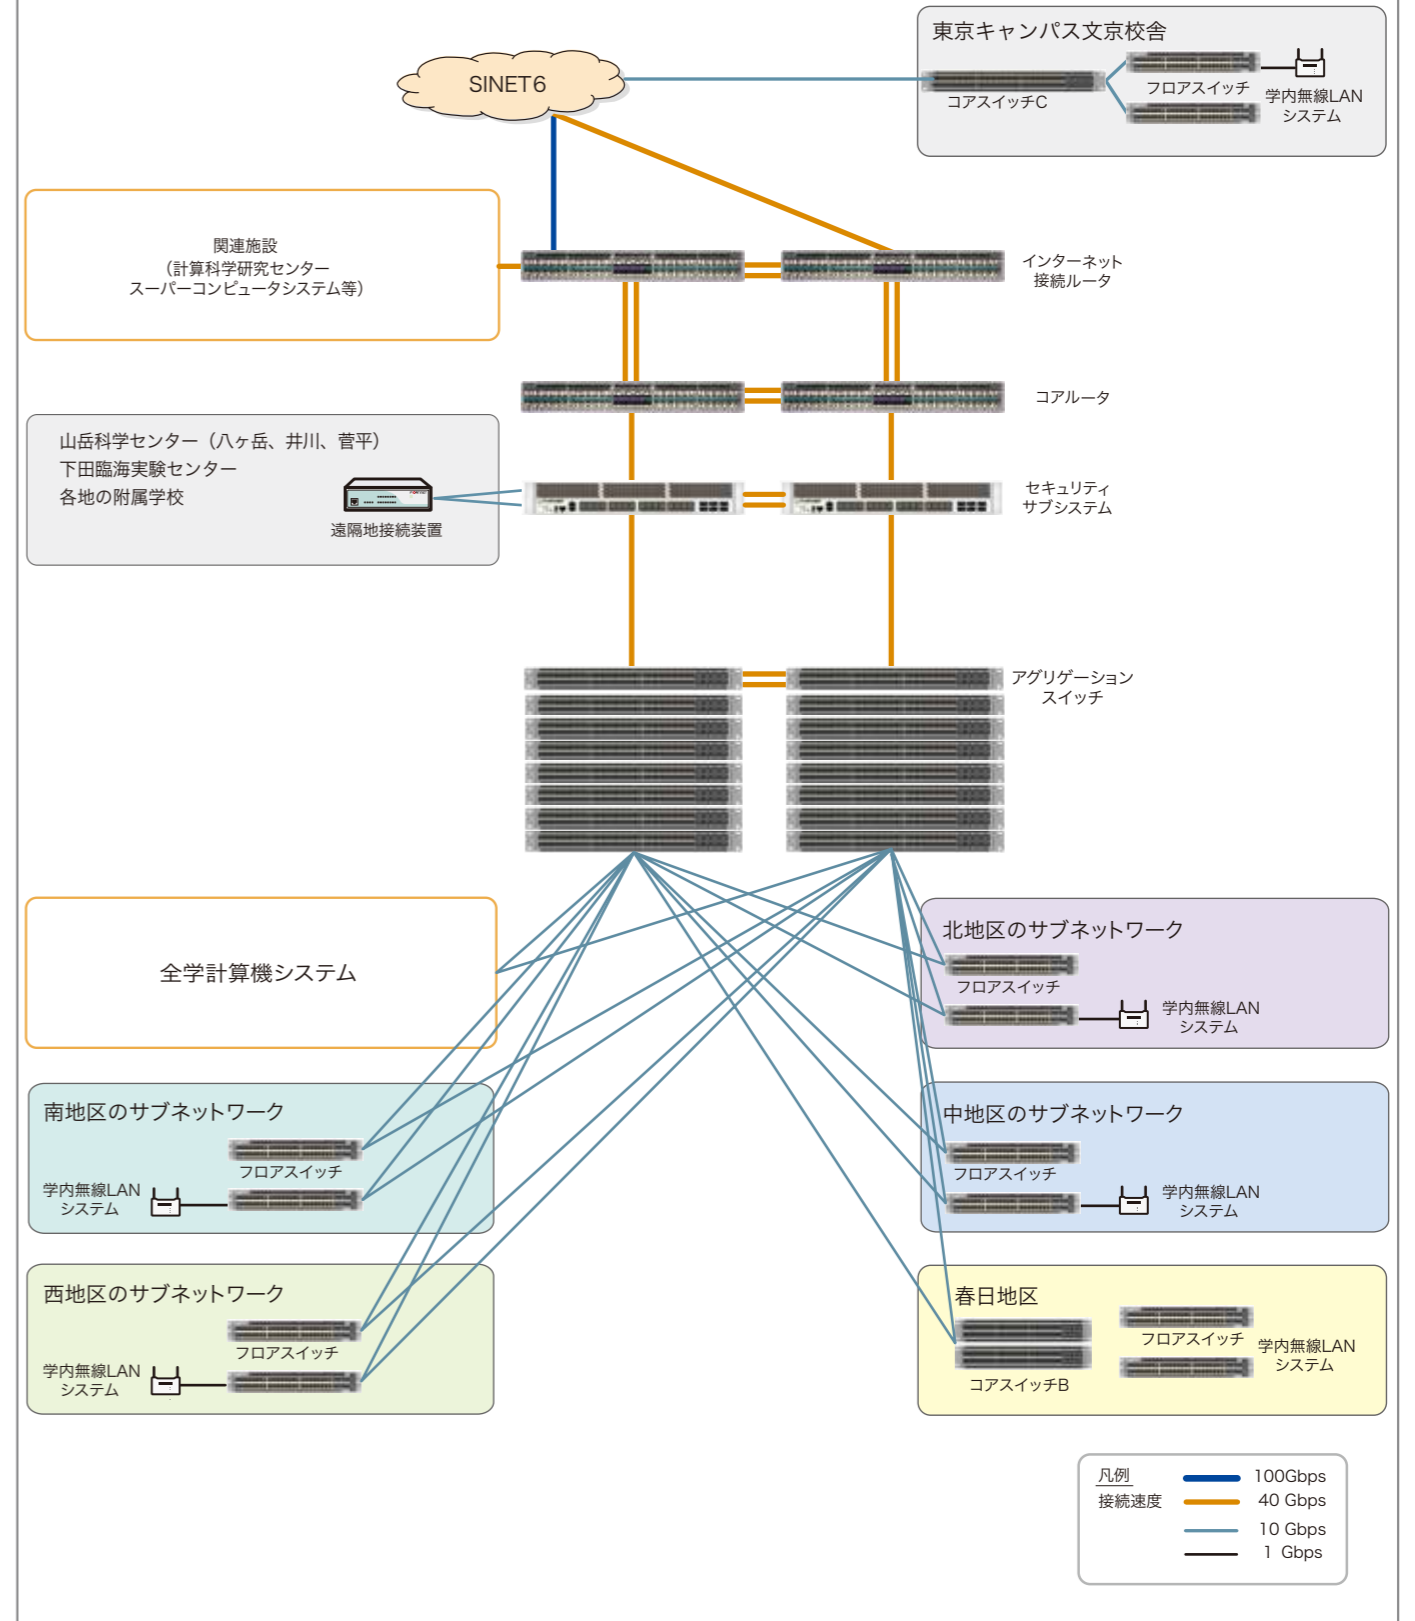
東京キャンパス文京校舎

SINET6

コアスイッチC

フロアスイッチ

学内無線LAN システム

関連施設 （計算科学研究センター スーパーコンピュータシステム等）

インターネット 接続ルータ

コアルータ

山岳科学センター（八ヶ岳、井川、菅平）
下田臨海実験センター
各地の附属学校

遠隔地接続装置

セキュリティ サブシステム

アグリゲーション スイッチ

全学計算機システム

北地区のサブネットワーク

フロアスイッチ

学内無線LAN システム

南地区のサブネットワーク

フロアスイッチ

学内無線LAN システム

中地区のサブネットワーク

フロアスイッチ

学内無線LAN システム

西地区のサブネットワーク

フロアスイッチ

学内無線LAN システム

春日地区

フロアスイッチ

学内無線LAN システム

コアスイッチB

凡例
接続速度
100Gbps
40 Gbps
10 Gbps
1 Gbps